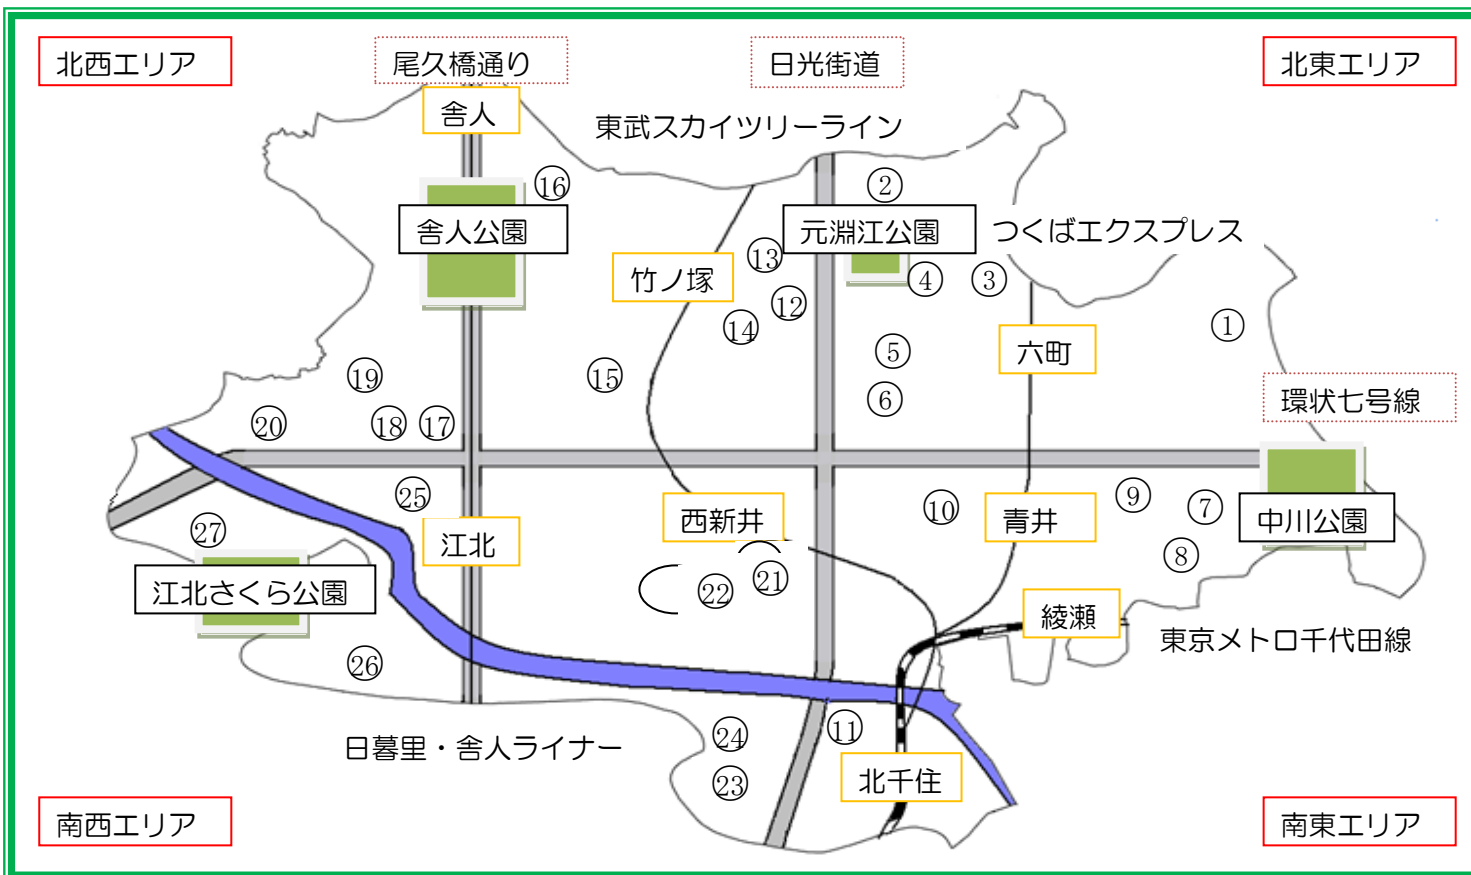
北西エリア

尾久橋通り

日光街道

北東エリア

舎人

東武スカイツリーライン

⑯

②

舎人公園

元淵江公園

つくばエクスプレス

⑬

竹ノ塚

④

③

⑫

⑭

①

⑤

六町

⑲

⑮

⑥

環状七号線

⑳

⑱

⑰

㉕

⑩

⑨

⑦

西新井

青井

中川公園

㉗

江北

⑧

㉑

江北さくら公園

㉒

綾瀬

東京メトロ千代田線

㉖

⑪

㉔

日暮里・舎人ライナー

北千住

㉓

南西エリア

南東エリア